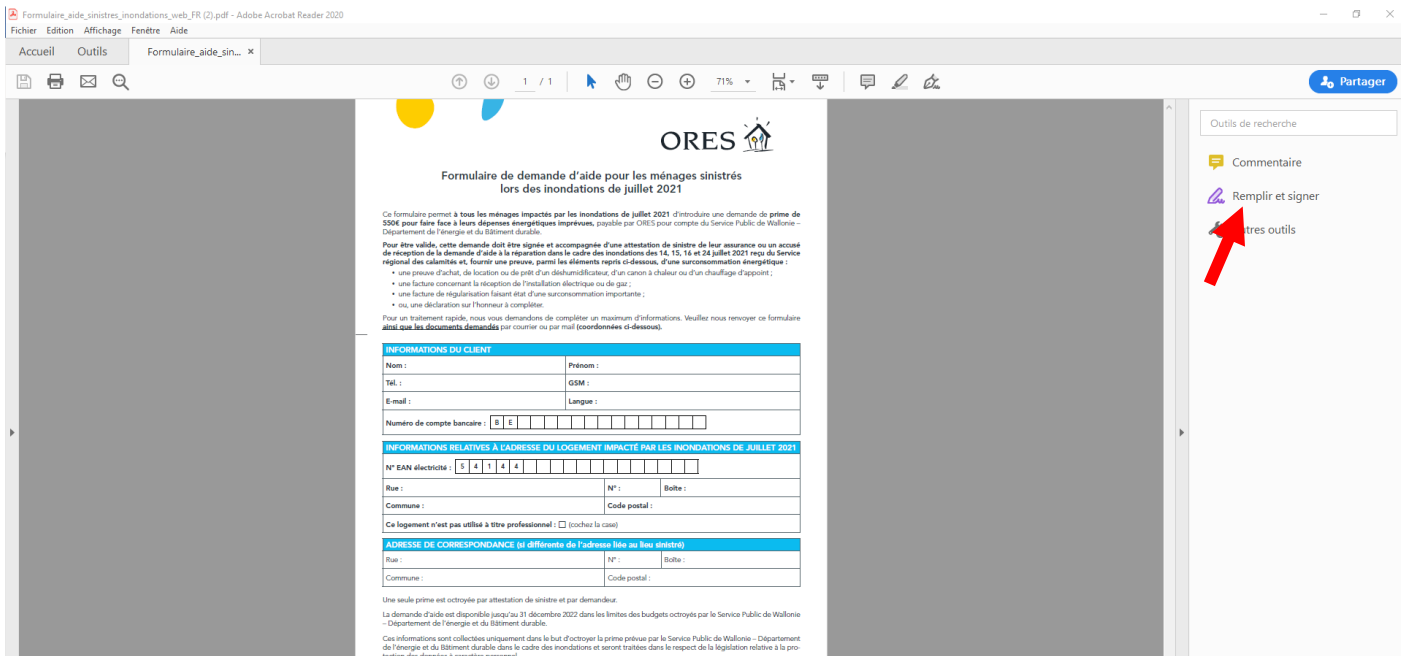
Formulaire_aide_sinistres_inondations_web_FR (2).pdf - Adobe Acrobat Reader 2020

Fichier Edition Affichage Fenêtre Aide

Accueil Outils Formulaire_aide_sin... ×

1 / 1 71%

Partager

Outils de recherche

Commentaire

Remplir et signer

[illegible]tres outils

ORES

Formulaire de demande d'aide pour les ménages sinistrés lors des inondations de juillet 2021

Ce formulaire permet à tous les ménages impactés par les inondations de juillet 2021 d'introduire une demande de prime de 550€ pour faire face à leurs dépenses énergétiques imprévues, payable par ORES pour compte du Service Public de Wallonie – Département de l'énergie et du Bâtiment durable.

Pour être valide, cette demande doit être signée et accompagnée d'une attestation de sinistre de leur assurance ou un accusé de réception de la demande d'aide à la réparation dans le cadre des inondations des 14, 15, 16 et 24 juillet 2021 reçu du Service régional des calamités et, fournir une preuve, parmi les éléments repris ci-dessous, d'une surconsommation énergétique :

- une preuve d'achat, de location ou de prêt d'un déshumidificateur, d'un canon à chaleur ou d'un chauffage d'appoint ;
- une facture concernant la réception de l'installation électrique ou de gaz ;
- une facture de régularisation faisant état d'une surconsommation importante ;
- ou, une déclaration sur l'honneur à compléter.

Pour un traitement rapide, nous vous demandons de compléter un maximum d'informations. Veuillez nous renvoyer ce formulaire ainsi que les documents demandés par courrier ou par mail (coordonnées ci-dessous).

INFORMATIONS DU CLIENT

| Nom : | Prénom : |
|---|---|
| Tél. : | GSM : |
| E-mail : | Langue : |
| Numéro de compte bancaire : B E | |

INFORMATIONS RELATIVES À L'ADRESSE DU LOGEMENT IMPACTÉ PAR LES INONDATIONS DE JUILLET 2021

N° EAN électricité : 5 4 1 4 4

| Rue : | N° : | Boîte : |
|---|---|---|
| Commune : | Code postal : | |

Ce logement n'est pas utilisé à titre professionnel : ☐ (cochez la case)

ADRESSE DE CORRESPONDANCE (si différente de l'adresse liée au lieu sinistré)

| Rue : | N° : | Boîte : |
|---|---|---|
| Commune : | Code postal : | |

Une seule prime est octroyée par attestation de sinistre et par demandeur.

La demande d'aide est disponible jusqu'au 31 décembre 2022 dans les limites des budgets octroyés par le Service Public de Wallonie – Département de l'énergie et du Bâtiment durable.

Ces informations sont collectées uniquement dans le but d'octroyer la prime prévue par le Service Public de Wallonie – Département de l'énergie et du Bâtiment durable dans le cadre des inondations et seront traitées dans le respect de la législation relative à la protection des données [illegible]